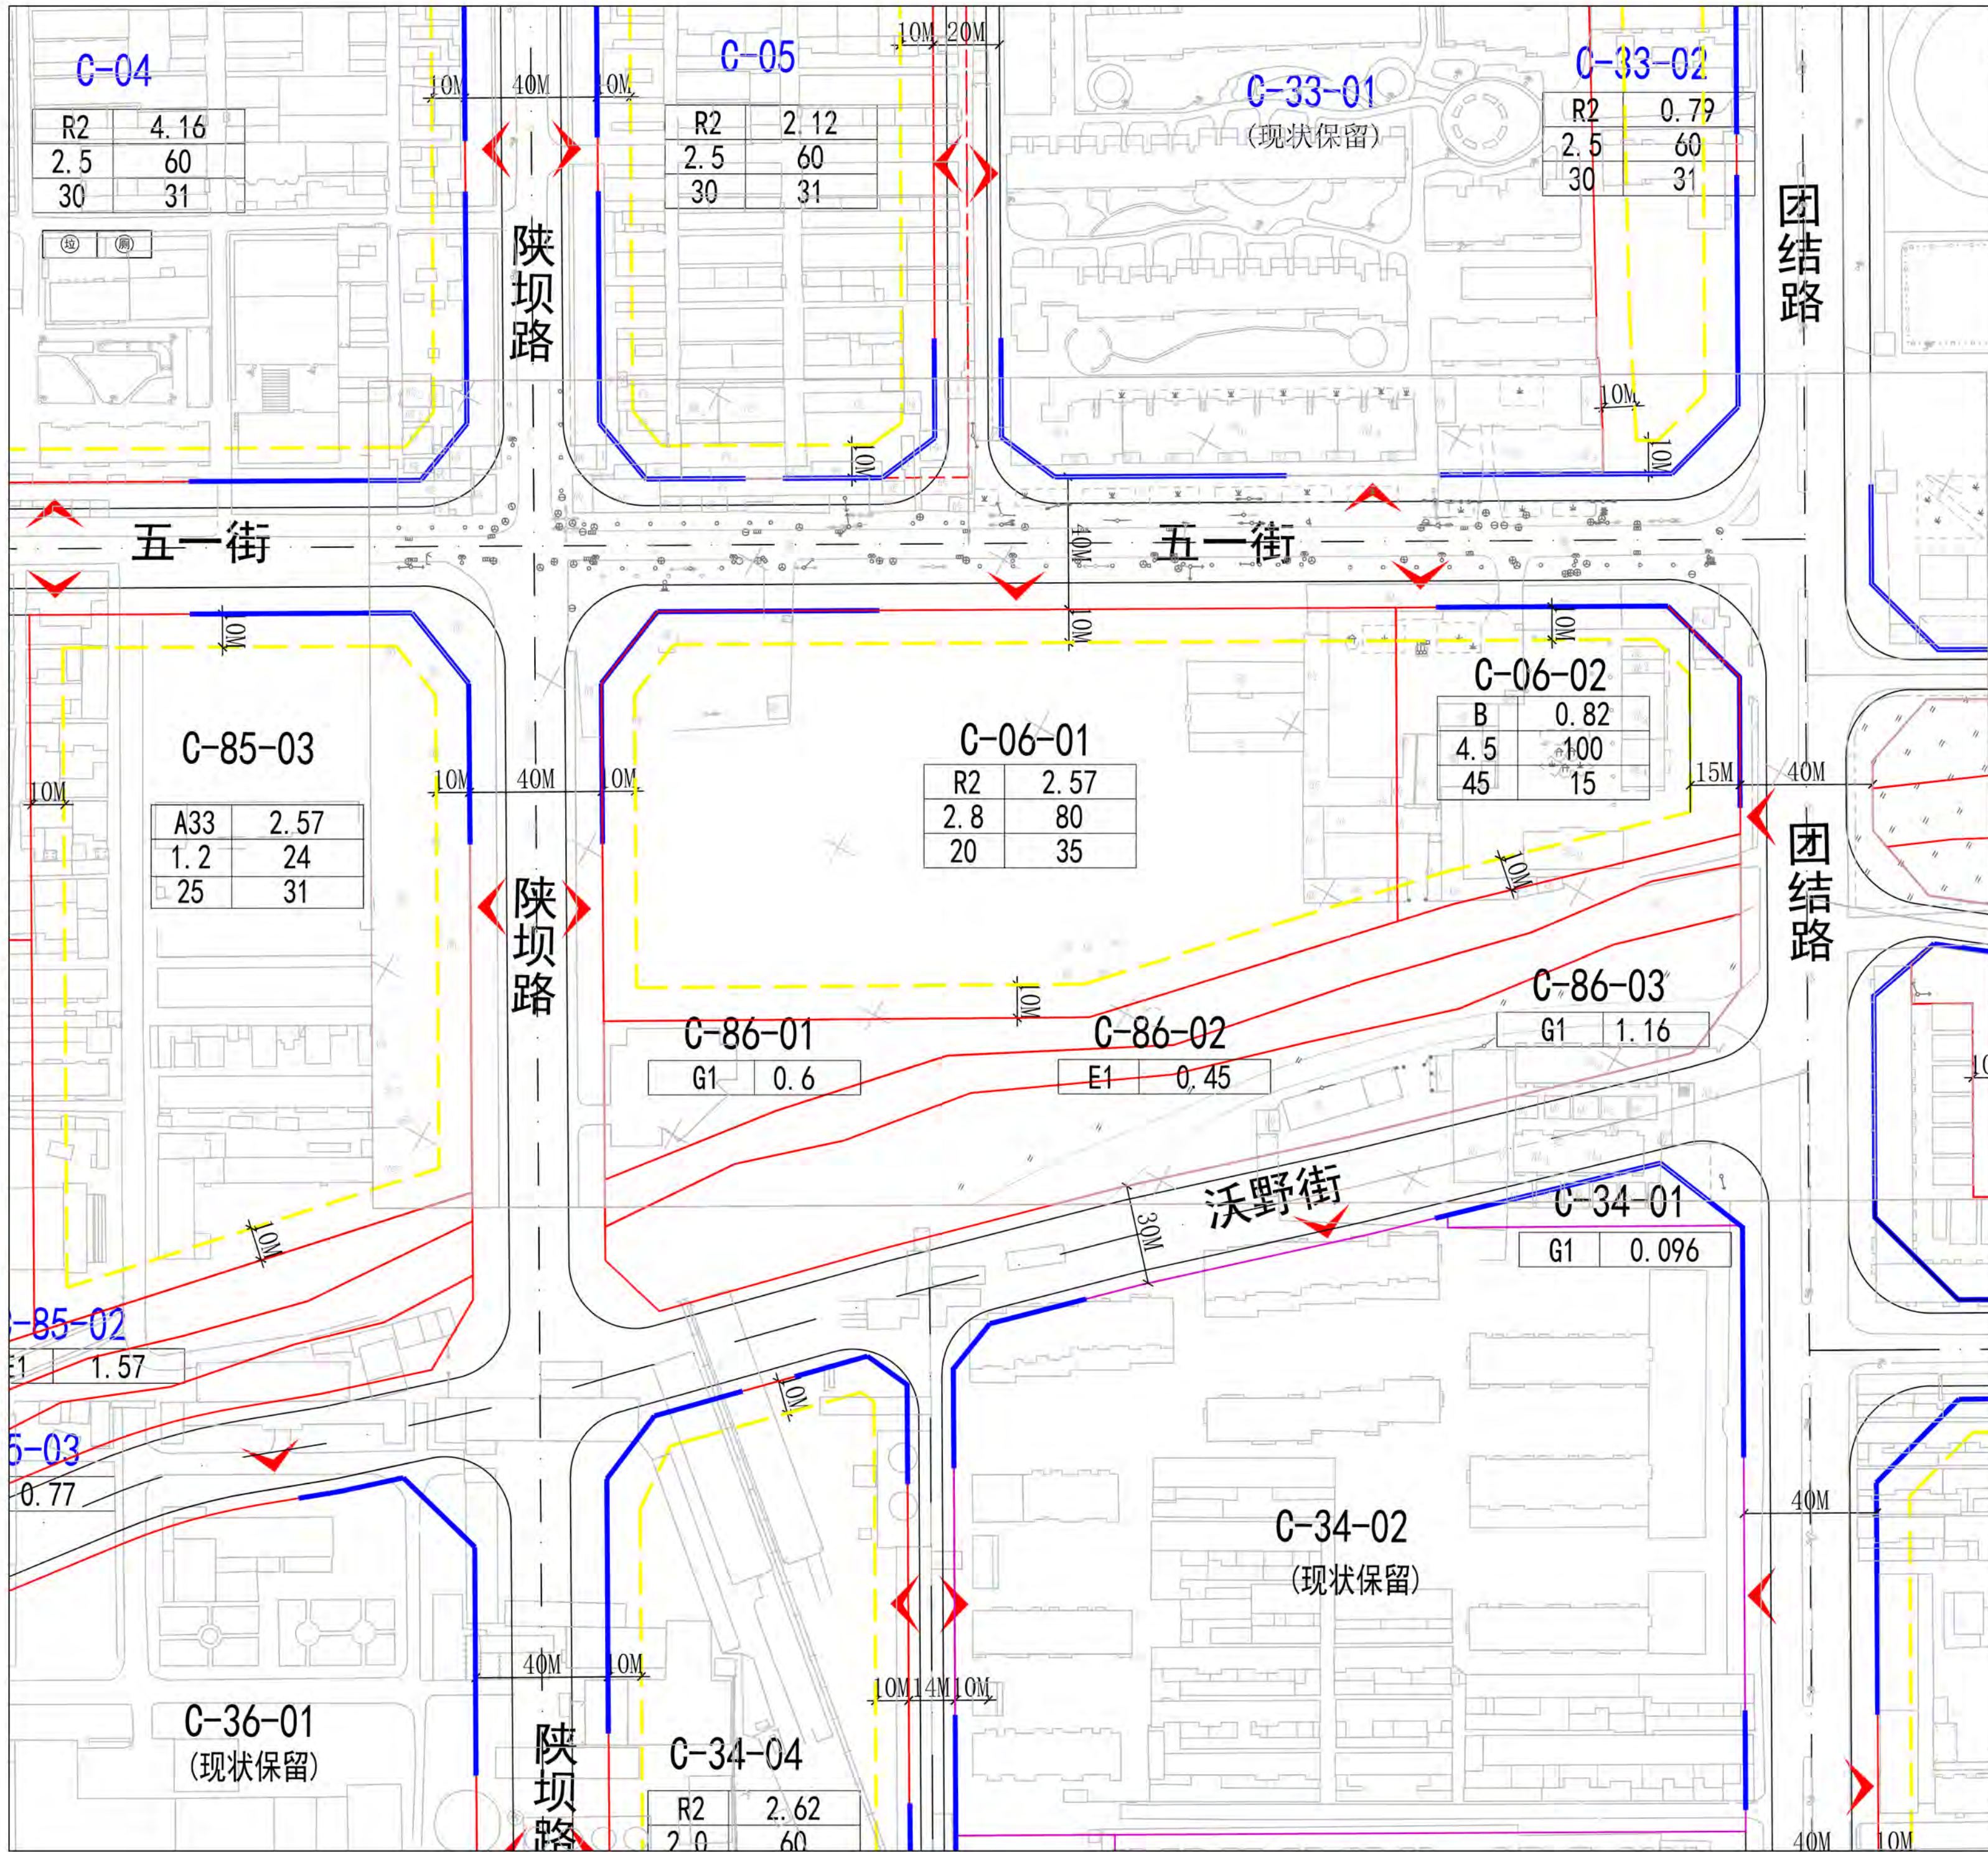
C-04

| R2 | 4.16 |
|---|---|
| 2.5 | 60 |
| 30 | 31 |

垃 厕

10M 40M 10M

陕坝路

C-05

| R2 | 2.12 |
|---|---|
| 2.5 | 60 |
| 30 | 31 |

10M 20M

C-33-01
(现状保留)

C-33-02

| R2 | 0.79 |
|---|---|
| 2.5 | 60 |
| 30 | 31 |

团结路

10M
10M
10M

五一街

40M

五一街

10M
10M
10M

C-85-03

| A33 | 2.57 |
|---|---|
| 1.2 | 24 |
| 25 | 31 |

10M
10M 40M 10M

陕坝路

C-06-01

| R2 | 2.57 |
|---|---|
| 2.8 | 80 |
| 20 | 35 |

C-06-02

| B | 0.82 |
|---|---|
| 4.5 | 100 |
| 45 | 15 |

15M 40M

团结路

10M
10M

C-86-01

| G1 | 0.6 |
|---|---|

C-86-02

| E1 | 0.45 |
|---|---|

C-86-03

| G1 | 1.16 |
|---|---|

10M

沃野街

30M

C-34-01

| G1 | 0.096 |
|---|---|

-85-02

| E1 | 1.57 |
|---|---|

5-03
0.77

10M

C-34-02
(现状保留)

40M

40M 10M

10M 14M 10M

C-36-01
(现状保留)

陕坝路

C-34-04

| R2 | 2.62 |
|---|---|
| 2.0 | 60 |

40M 10M